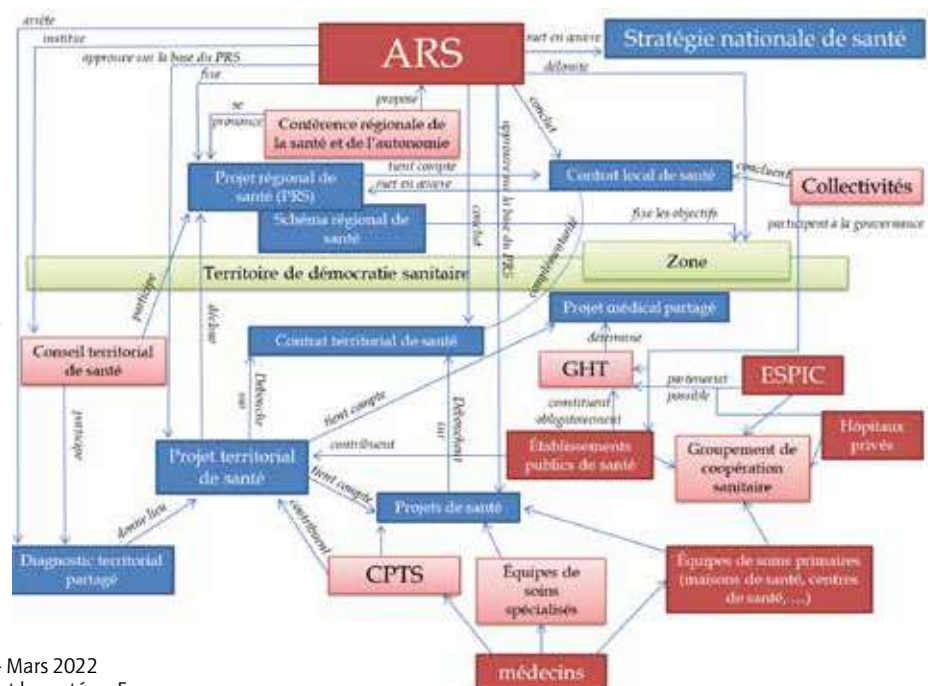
arrête
institue
approuve sur la base du PRS
fixe
ARS
met en œuvre
Stratégie nationale de santé
délimite
propose
se prononce
Conférence régionale de la santé et de l'autonomie
conclut
Projet régional de santé (PRS)
tient compte
met en œuvre
Contrat local de santé
concluent
Collectivités
Schéma régional de santé
conclut
approuve sur la base du PRS
complémentarité
fixe les objectifs
participent à la gouvernance
Territoire de démocratie sanitaire
Zone
partage
décline
Projet médical partagé
Contrat territorial de santé
détermine
Conseil territorial de santé
Débouche sur
GHT
ESPIC
participe
tient compte
Débouchent sur
partenariat possible
constituent obligatoirement
Hôpitaux privés
contribuent
Établissements publics de santé
Groupement de coopération sanitaire
Projet territorial de santé
tient compte
Projets de santé
donne lieu
contribuent
Diagnostic territorial partagé
CPTS
Équipes de soins spécialisés
Équipes de soins primaires (maisons de santé, centres de santé, …)
Mars 2022
médecins
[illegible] 5